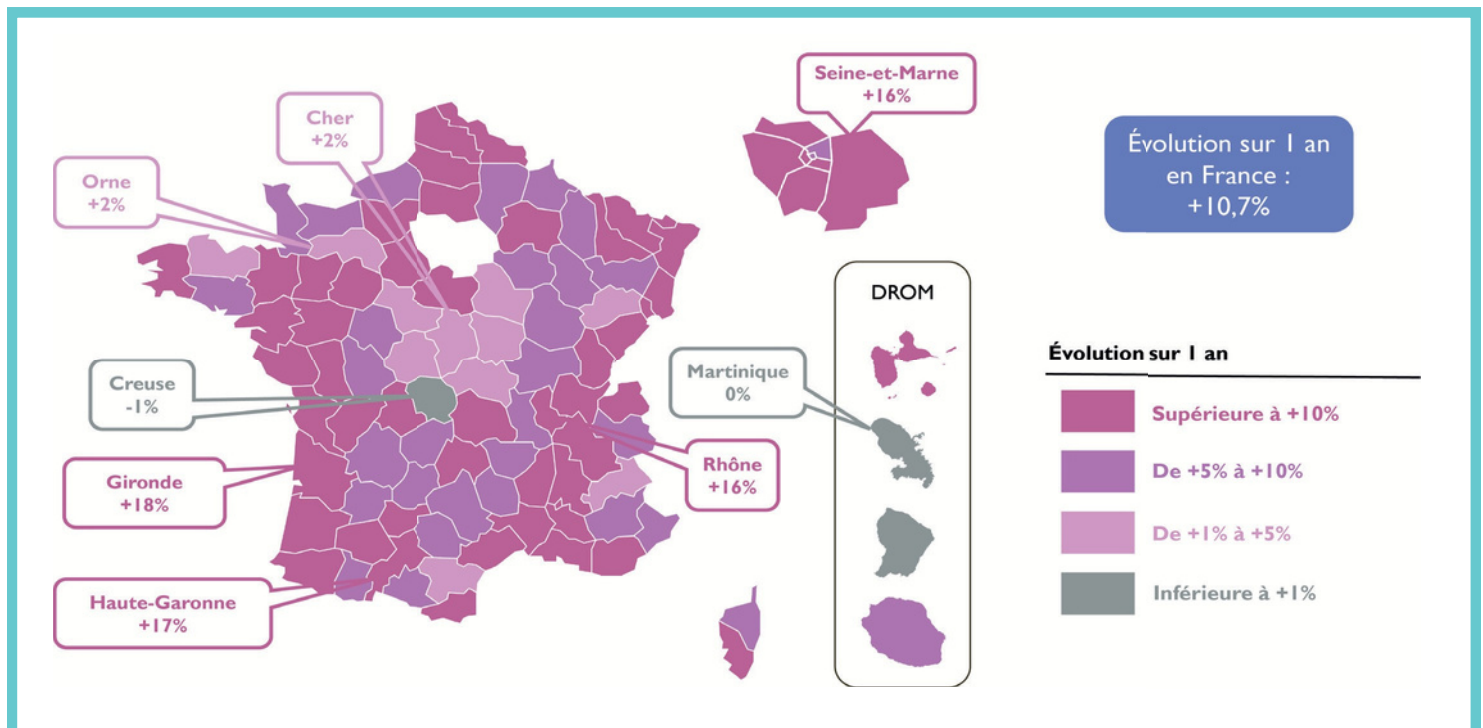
Cher
+2%

Orne
+2%

Seine-et-Marne
+16%

Évolution sur 1 an en France : +10,7%

DROM

Creuse
-1%

Martinique
0%

Évolution sur 1 an

Supérieure à +10%

De +5% à +10%

De +1% à +5%

Inférieure à +1%

Gironde
+18%

Rhône
+16%

Haute-Garonne
+17%